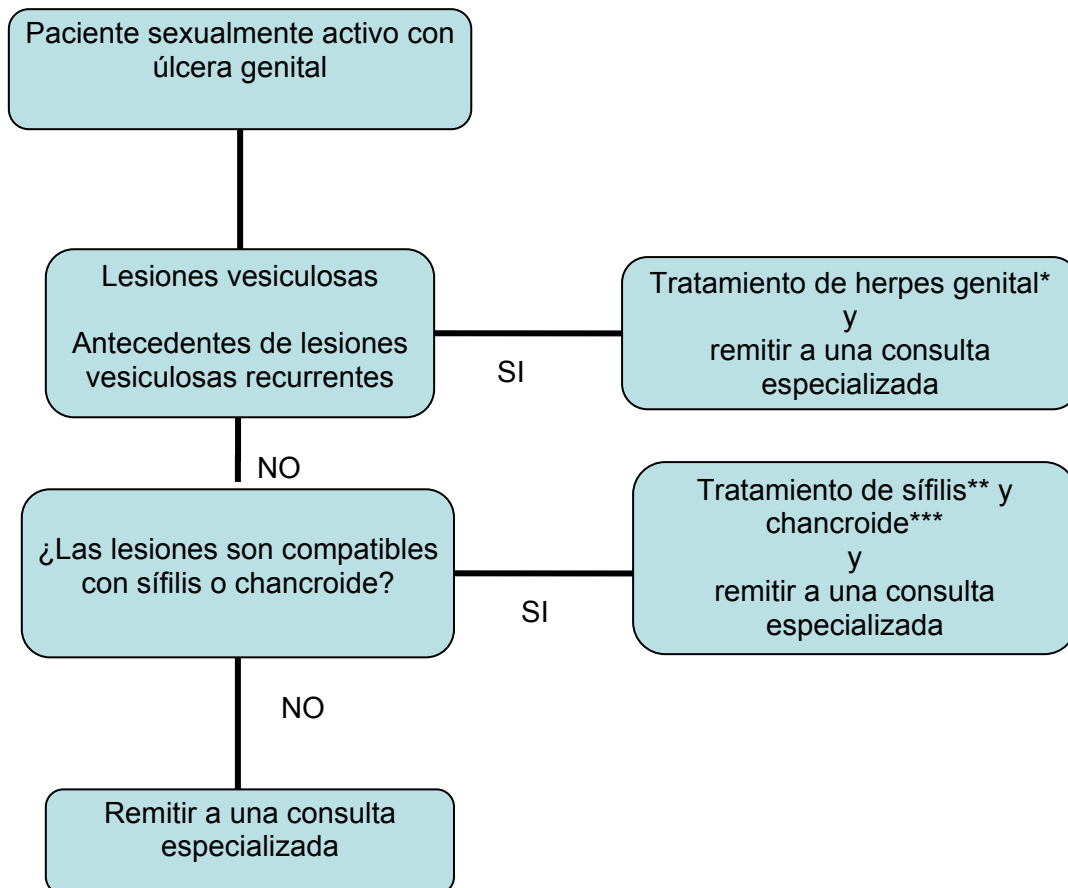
Paciente sexualmente activo con úlcera genital

Lesiones vesiculosas

Antecedentes de lesiones vesiculosas recurrentes

SI

Tratamiento de herpes genital*
y
remitir a una consulta especializada

NO

¿Las lesiones son compatibles con sífilis o chancroide?

SI

Tratamiento de sífilis** y chancroide***
y
remitir a una consulta especializada

NO

Remitir a una consulta especializada